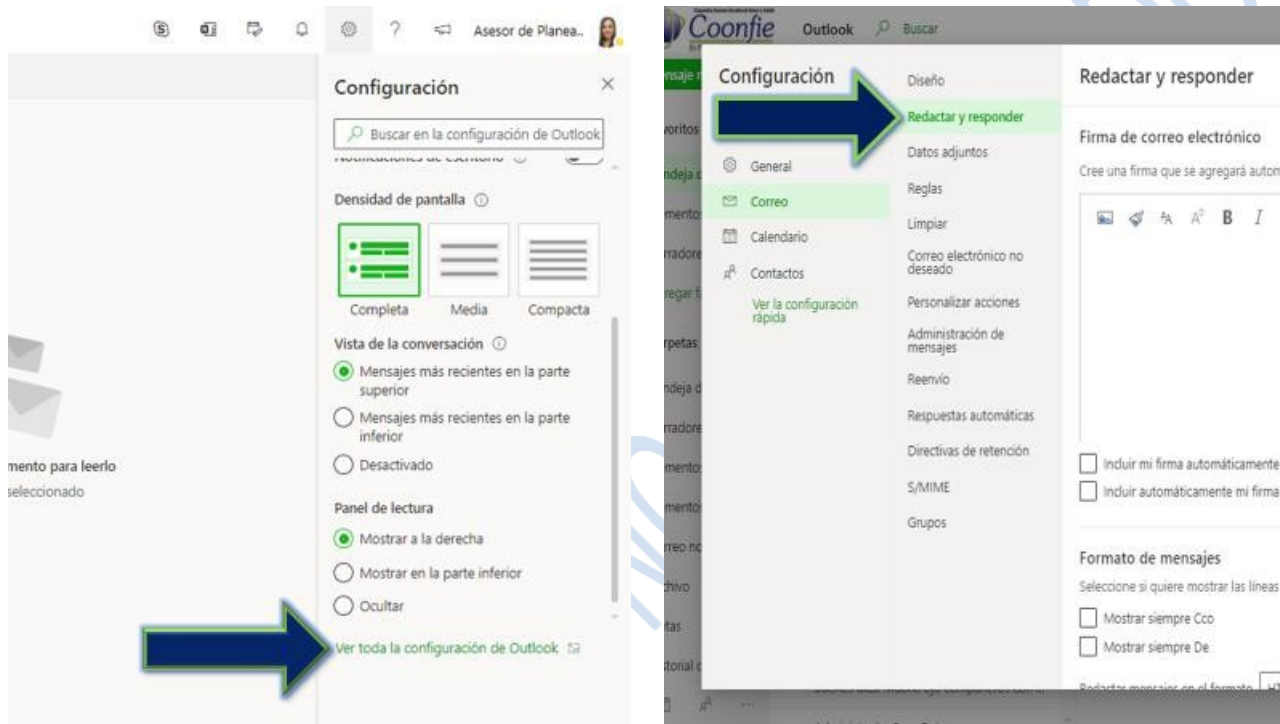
Asesor de Planea..

Configuración

Buscar en la configuración de Outlook

Densidad de pantalla

Completa
Media
Compacta

Vista de la conversación

Mensajes más recientes en la parte superior

Mensajes más recientes en la parte inferior

Desactivado

Panel de lectura

Mostrar a la derecha

Mostrar en la parte inferior

Ocultar

Ver toda la configuración de Outlook

mento para leerlo
seleccionado

Coonfie

Outlook
Buscar

Configuración

General
Correo
Calendario
Contactos
Ver la configuración rápida

Diseño
Redactar y responder
Datos adjuntos
Reglas
Limpiar
Correo electrónico no deseado
Personalizar acciones
Administración de mensajes
Reenvío
Respuestas automáticas
Directivas de retención
S/MIME
Grupos

Redactar y responder

Firma de correo electrónico

Cree una firma que se agregará autom

B I

Incluir mi firma automáticamente

Incluir automáticamente mi firma

Formato de mensajes

Seleccione si quiere mostrar las líneas

Mostrar siempre Cco

Mostrar siempre De

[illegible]